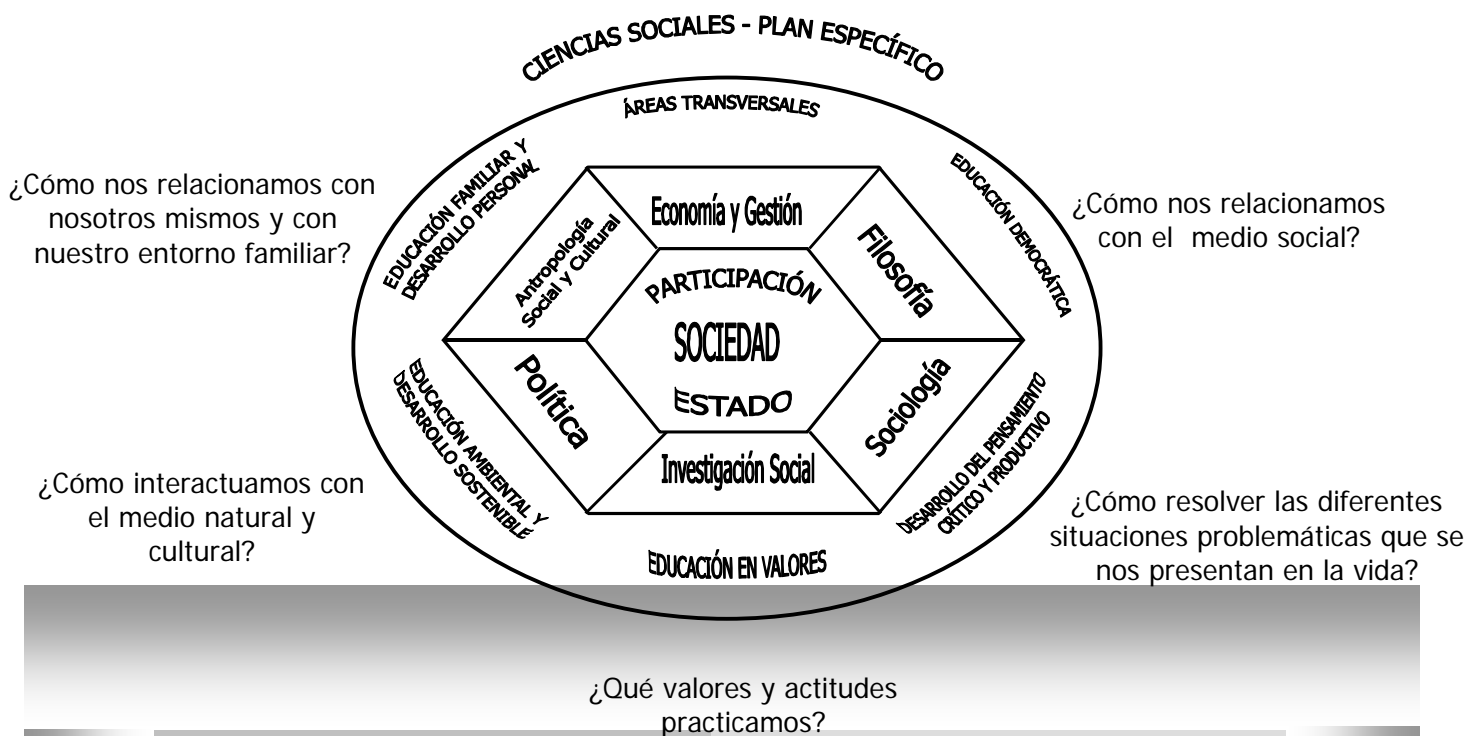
CIENCIAS SOCIALES - PLAN ESPECÍFICO

ÁREAS TRANSVERSALES

¿Cómo nos relacionamos con nosotros mismos y con nuestro entorno familiar?

EDUCACIÓN FAMILIAR Y DESARROLLO PERSONAL

EDUCACIÓN DEMOCRÁTICA

¿Cómo nos relacionamos con el medio social?

Antropología Social y Cultural

Economía y Gestión

Filosofía

PARTICIPACIÓN

SOCIEDAD

ESTADO

Política

Sociología

Investigación Social

EDUCACIÓN AMBIENTAL Y DESARROLLO SOSTENIBLE

DESARROLLO DEL PENSAMIENTO CRÍTICO Y PRODUCTIVO

¿Cómo interactuamos con el medio natural y cultural?

¿Cómo resolver las diferentes situaciones problemáticas que se nos presentan en la vida?

EDUCACIÓN EN VALORES

¿Qué valores y actitudes practicamos?